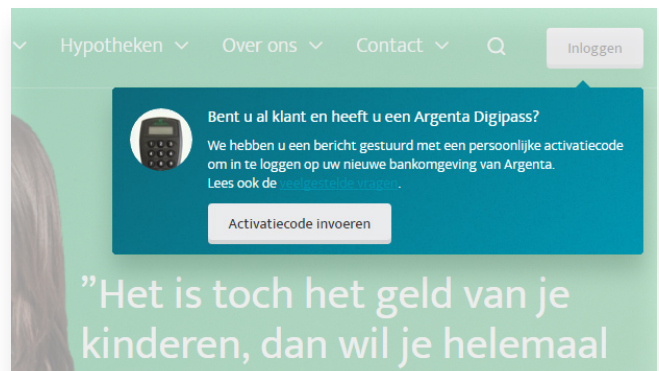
Hypotheken Over ons Contact Inloggen

Bent u al klant en heeft u een Argenta Digipass?

We hebben u een bericht gestuurd met een persoonlijke activatiecode om in te loggen op uw nieuwe bankomgeving van Argenta.
Lees ook de veelgestelde vragen.

Activatiecode invoeren

"Het is toch het geld van je kinderen, dan wil je helemaal